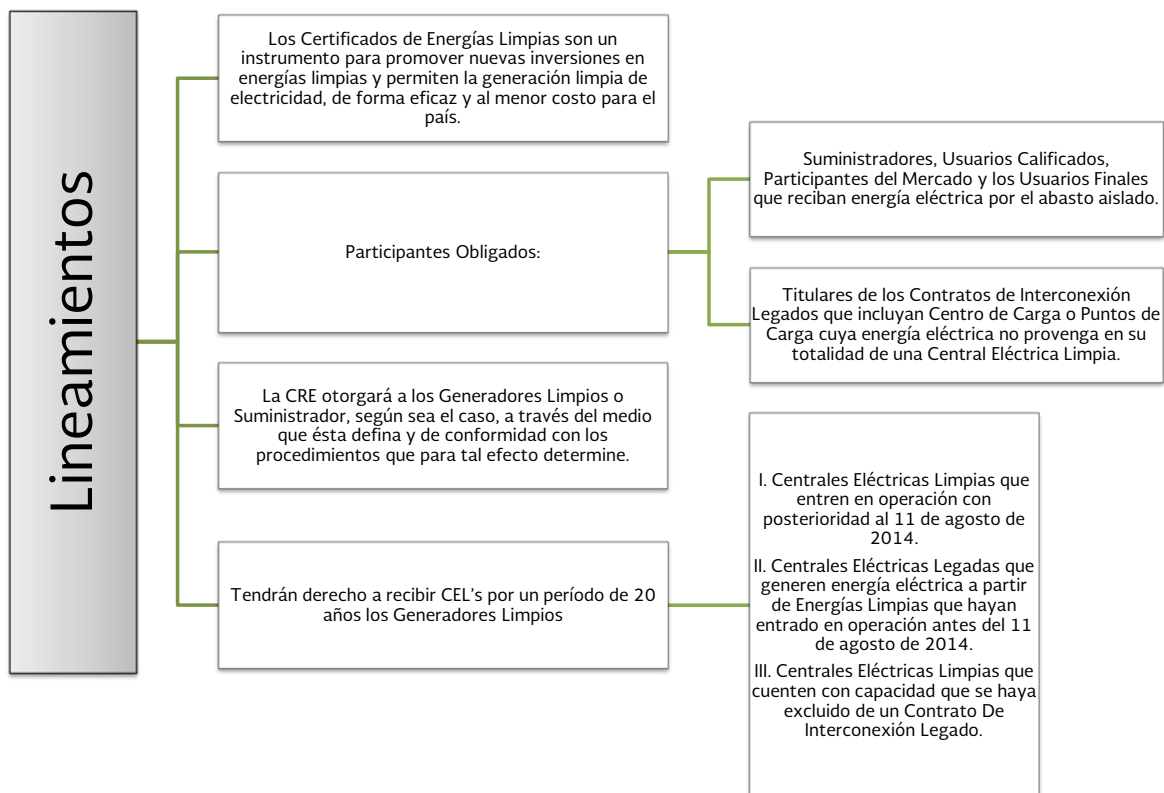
Lineamientos

Los Certificados de Energías Limpias son un instrumento para promover nuevas inversiones en energías limpias y permiten la generación limpia de electricidad, de forma eficaz y al menor costo para el país.

Participantes Obligados:

Suministradores, Usuarios Calificados, Participantes del Mercado y los Usuarios Finales que reciban energía eléctrica por el abasto aislado.

Titulares de los Contratos de Interconexión Legados que incluyan Centro de Carga o Puntos de Carga cuya energía eléctrica no provenga en su totalidad de una Central Eléctrica Limpia.

La CRE otorgará a los Generadores Limpios o Suministrador, según sea el caso, a través del medio que ésta defina y de conformidad con los procedimientos que para tal efecto determine.

Tendrán derecho a recibir CEL's por un período de 20 años los Generadores Limpios

I. Centrales Eléctricas Limpias que entren en operación con posterioridad al 11 de agosto de 2014.

II. Centrales Eléctricas Legadas que generen energía eléctrica a partir de Energías Limpias que hayan entrado en operación antes del 11 de agosto de 2014.

III. Centrales Eléctricas Limpias que cuenten con capacidad que se haya excluido de un Contrato De Interconexión Legado.